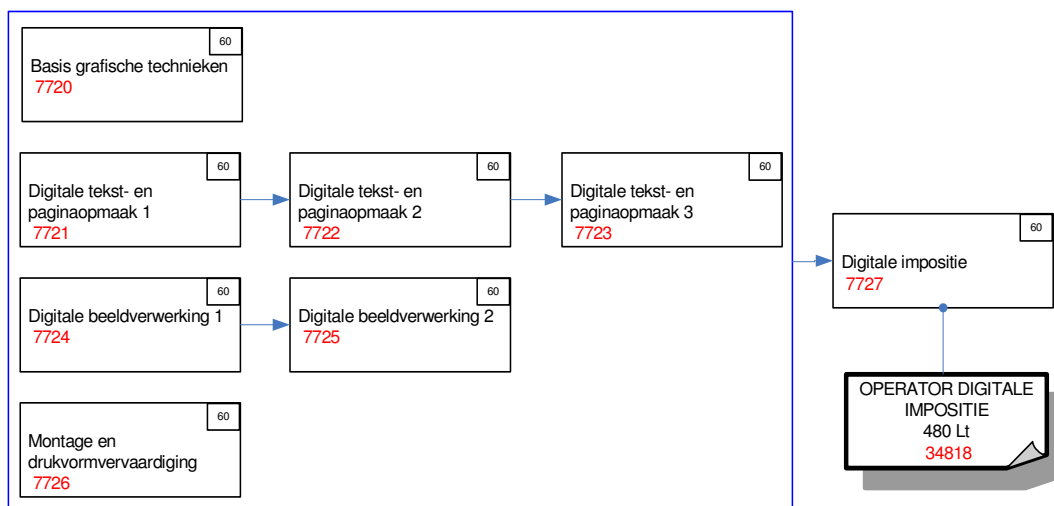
60
Basis grafische technieken
7720

60
Digitale tekst- en paginaopmaak 1
7721

60
Digitale tekst- en paginaopmaak 2
7722

60
Digitale tekst- en paginaopmaak 3
7723

60
Digitale beeldverwerking 1
7724

60
Digitale beeldverwerking 2
7725

60
Montage en drukvormvervaardiging
7726

60
Digitale impositie
7727

OPERATOR DIGITALE IMPOSITIE
480 Lt
34818